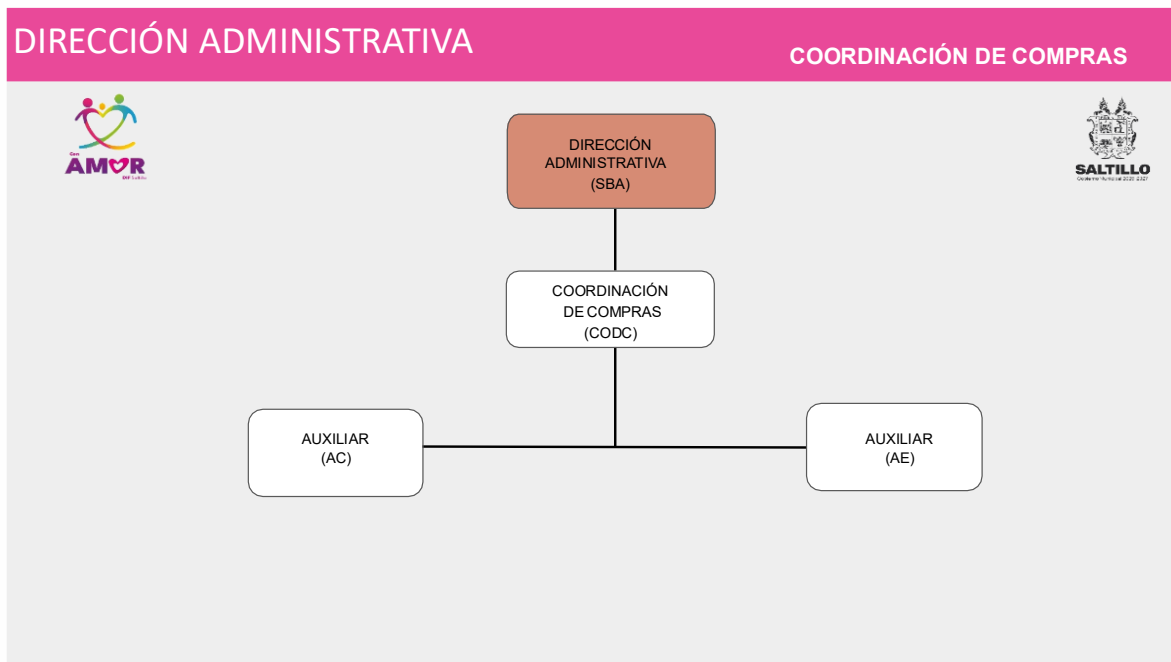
DIRECCIÓN ADMINISTRATIVA

COORDINACIÓN DE COMPRAS

Con AMOR DIF Saltillo

SALTILLO
Gobierno Municipal 2019-2021

DIRECCIÓN ADMINISTRATIVA (SBA)

COORDINACIÓN DE COMPRAS (CODC)

AUXILIAR (AC)

AUXILIAR (AE)